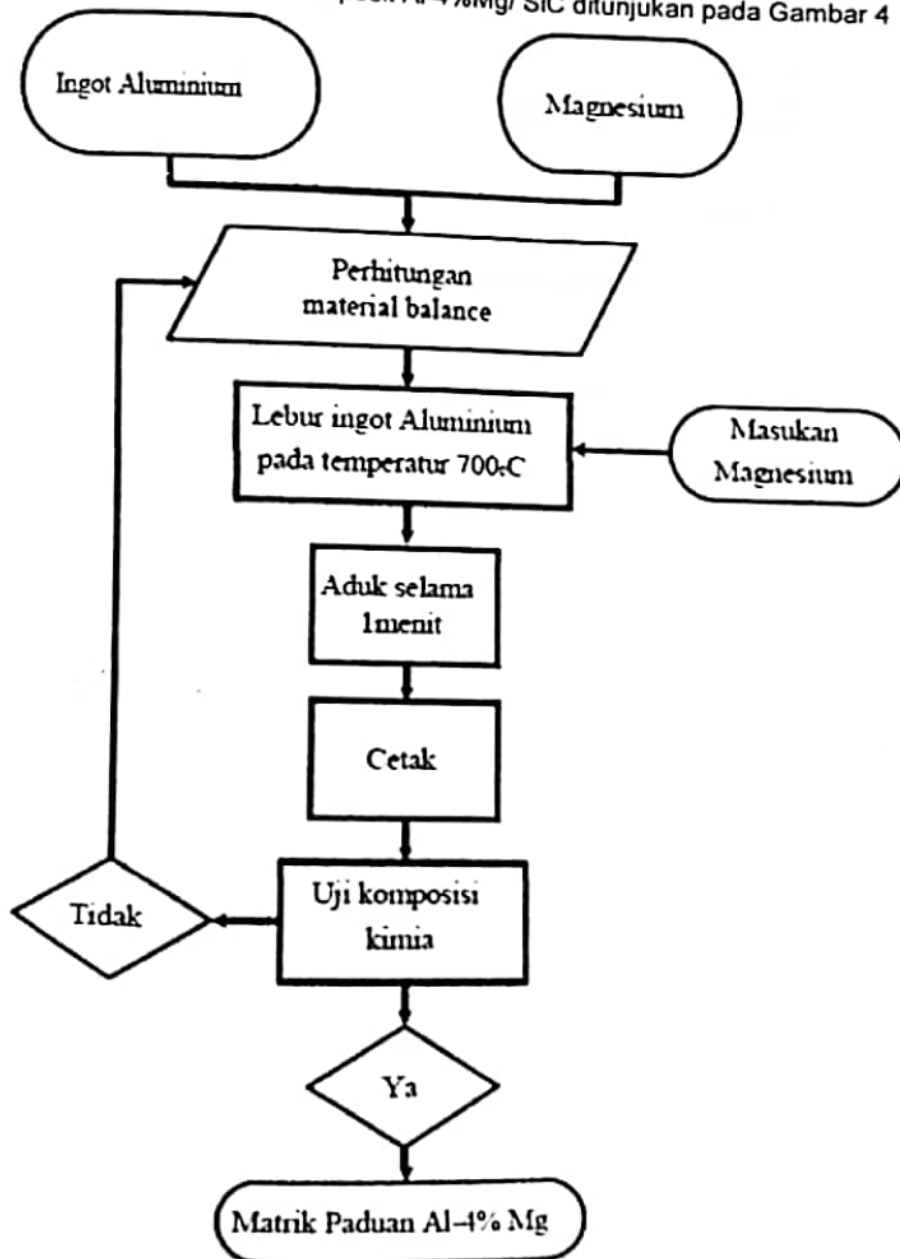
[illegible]posit Al-4%Mg/ SiC ditunjukan pada Gambar 4

Ingot Aluminium

Magnesium

Perhitungan material balance

Lebur ingot Aluminium pada temperatur 700₀C

Masukan Magnesium

Aduk selama 1menit

Cetak

Uji komposisi kimia

Tidak

Ya

Matrik Paduan Al-4% Mg